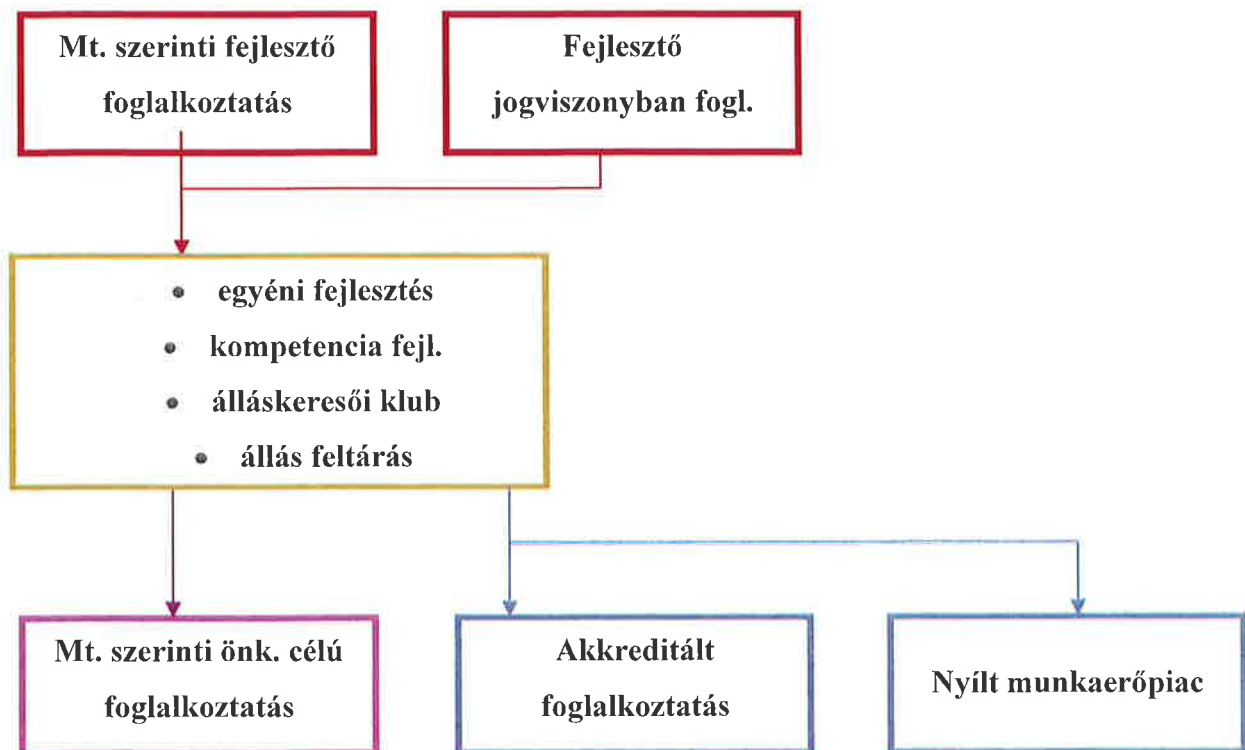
Mt. szerinti fejlesztő foglalkoztatás

Fejlesztő jogviszonyban fogl.

- egyéni fejlesztés
- kompetencia fejl.
- álláskeresői klub
- állás feltárás

Mt. szerinti önk. célú foglalkoztatás

Akkreditált foglalkoztatás

Nyílt munkaerőpiac